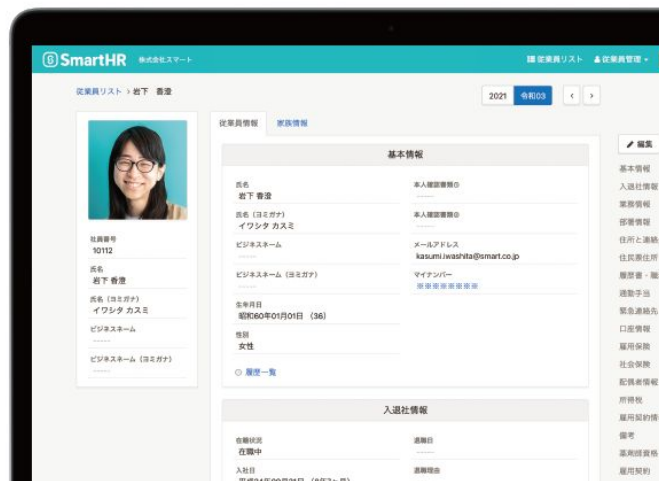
SmartHR 株式会社スマート

従業員リスト 従業員管理

従業員リスト > 岩下 香澄

2021 令和03

社員番号
10112

氏名
岩下 香澄

氏名（ヨミガナ）
イワシタ カスミ

ビジネスネーム
------

ビジネスネーム（ヨミガナ）
------

従業員情報 家族情報

基本情報

氏名
岩下 香澄

氏名（ヨミガナ）
イワシタ カスミ

ビジネスネーム
------

ビジネスネーム（ヨミガナ）
------

生年月日
昭和60年01月01日 （36）

性別
女性

履歴一覧

本人確認書類①
------

本人確認書類②
------

メールアドレス
kasumi.iwashita@smart.co.jp

マイナンバー
＊＊＊＊＊＊＊＊

入退社情報

在籍状況
在職中

入社日
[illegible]

退職日
------

退職理由

編集

基本情報
入退社情報
業務情報
部署情報
住所と連絡
住民票住所
履歴書・職
通勤手当
緊急連絡先
口座情報
雇用保険
社会保険
配偶者情報
所得税
雇用契約情
備考
業務経験資
雇用契約